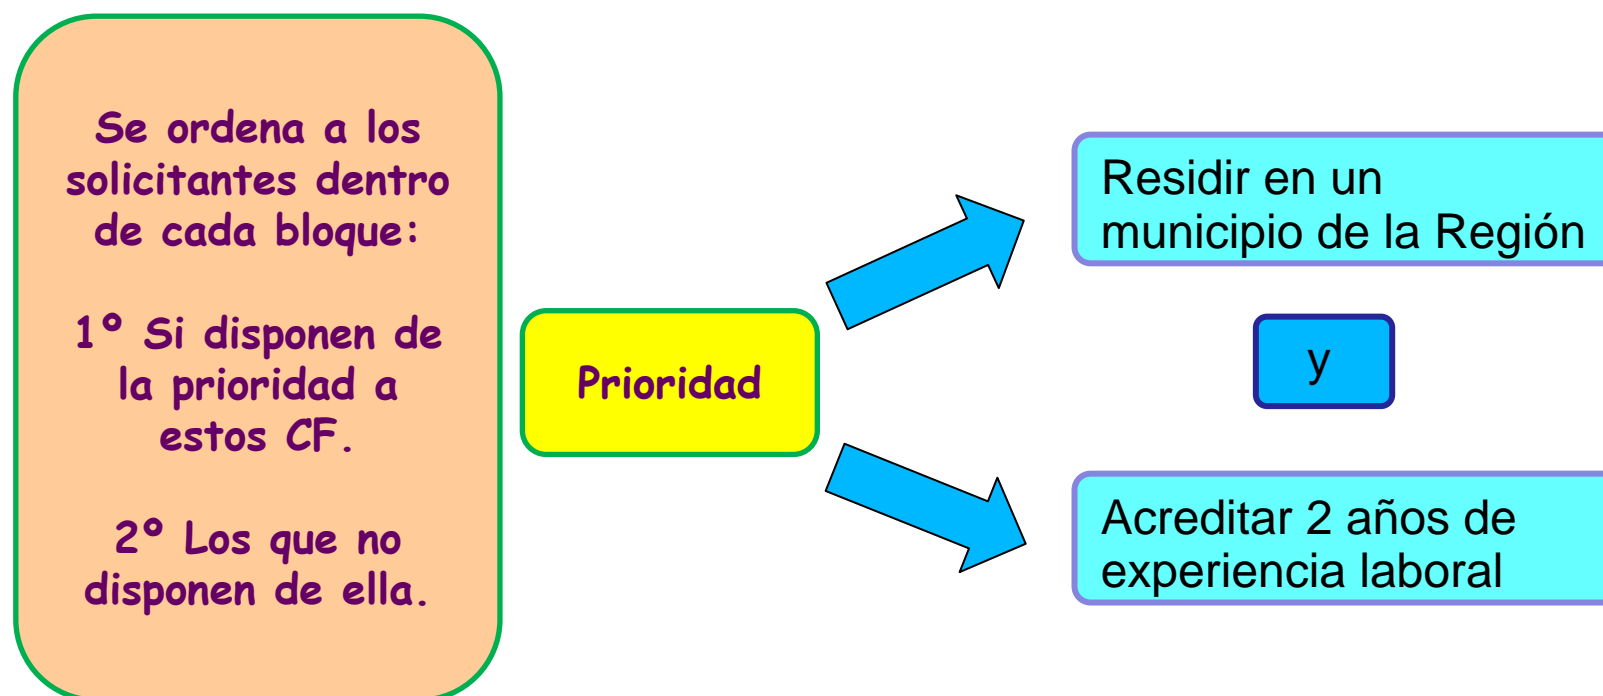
Se ordena a los solicitantes dentro de cada bloque:

1º Si disponen de la prioridad a estos CF.

2º Los que no disponen de ella.

Prioridad

Residir en un municipio de la Región

y

Acreditar 2 años de experiencia laboral